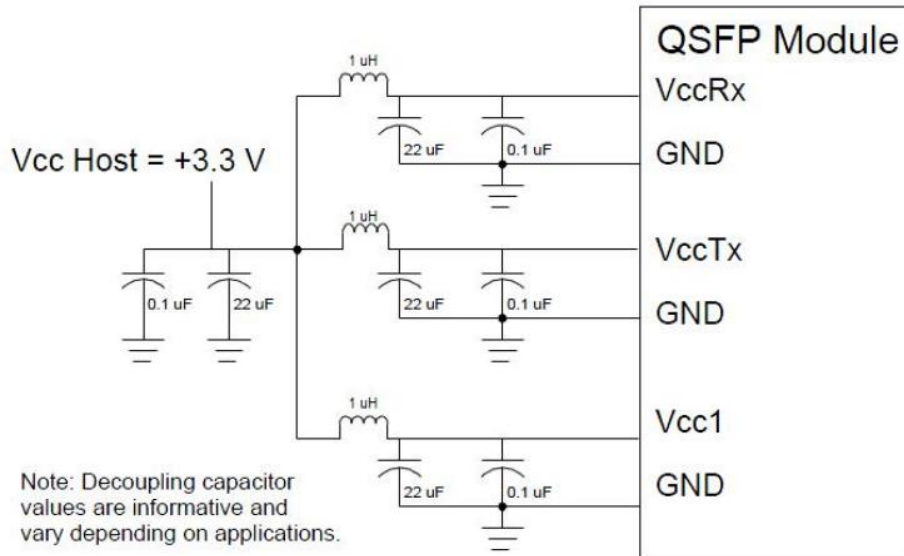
QSFP Module

1 uH

VccRx

22 uF

0.1 uF

GND

Vcc Host = +3.3 V

1 uH

VccTx

0.1 uF

22 uF

22 uF

0.1 uF

GND

1 uH

Vcc1

22 uF

0.1 uF

GND

Note: Decoupling capacitor values are informative and vary depending on applications.